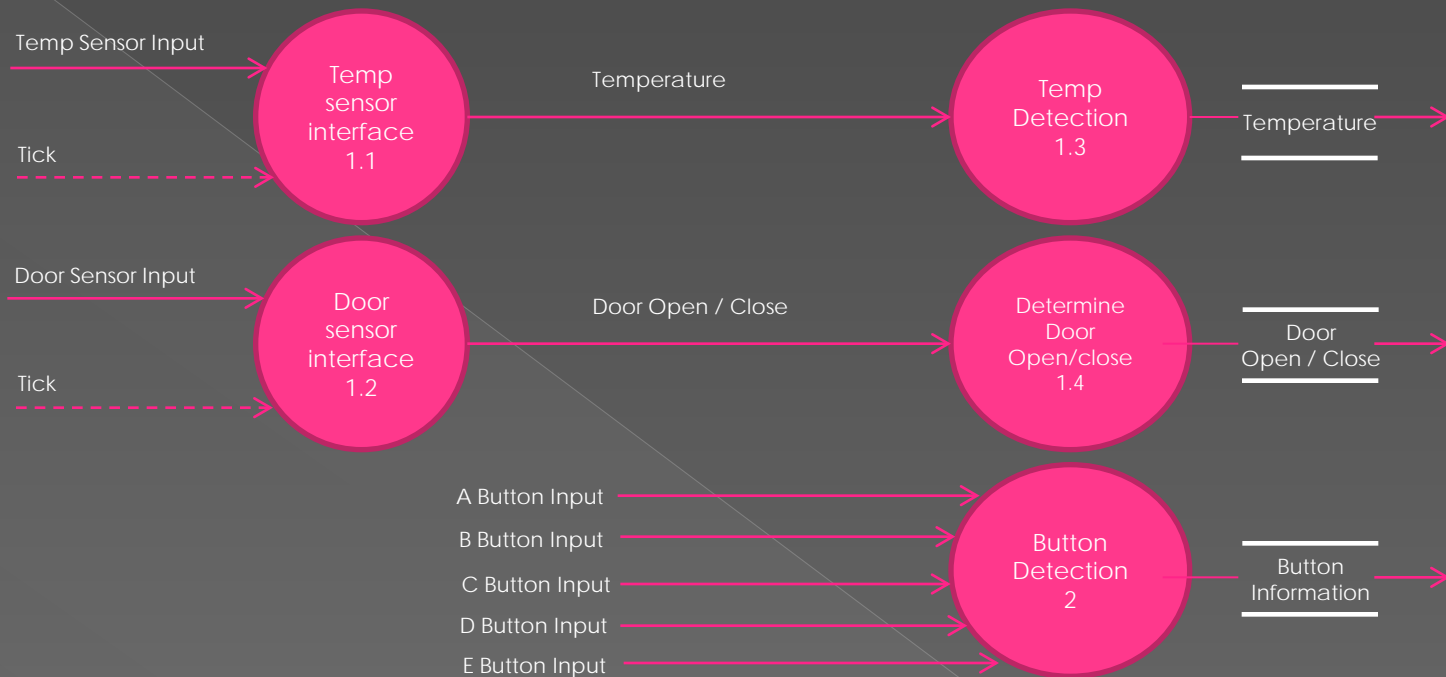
Temp Sensor Input

Temp sensor interface 1.1

Temperature

Temp Detection 1.3

Temperature

Tick

Door Sensor Input

Door sensor interface 1.2

Door Open / Close

Determine Door Open/close 1.4

Door Open / Close

Tick

A Button Input

B Button Input

C Button Input

D Button Input

E Button Input

Button Detection 2

Button Information